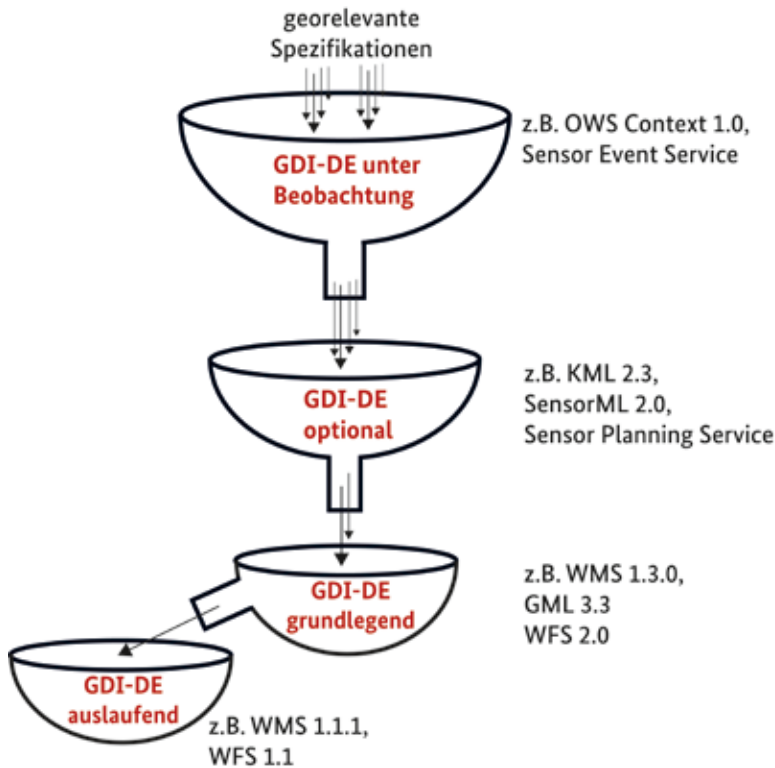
georelevante Spezifikationen

GDI-DE unter Beobachtung

z.B. OWS Context 1.0, Sensor Event Service

GDI-DE optional

z.B. KML 2.3, SensorML 2.0, Sensor Planning Service

GDI-DE grundlegend

z.B. WMS 1.3.0, GML 3.3 WFS 2.0

GDI-DE auslaufend

z.B. WMS 1.1.1, WFS 1.1